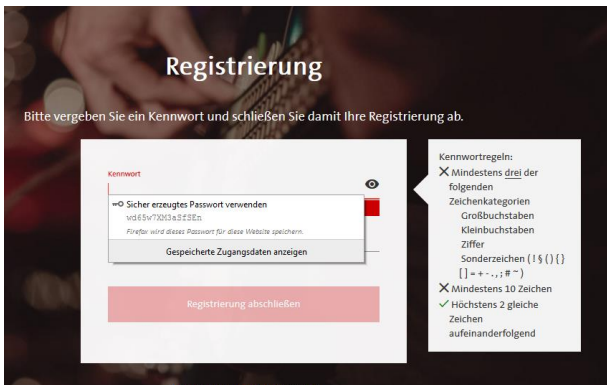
Registrierung

Bitte vergeben Sie ein Kennwort und schließen Sie damit Ihre Registrierung ab.

Kennwort

Sicher erzeugtes Passwort verwenden
vd65v7XM3a5f5En
Firefox wird dieses Passwort für diese Website speichern.

Gespeicherte Zugangsdaten anzeigen

Registrierung abschließen

Kennwortregeln:
✕ Mindestens drei der folgenden Zeichenkategorien
Großbuchstaben
Kleinbuchstaben
Ziffer
Sonderzeichen ( ! § ( ) { } [ ] = + - . , ; # ~ )
✕ Mindestens 10 Zeichen
✓ Höchstens 2 gleiche Zeichen aufeinanderfolgend